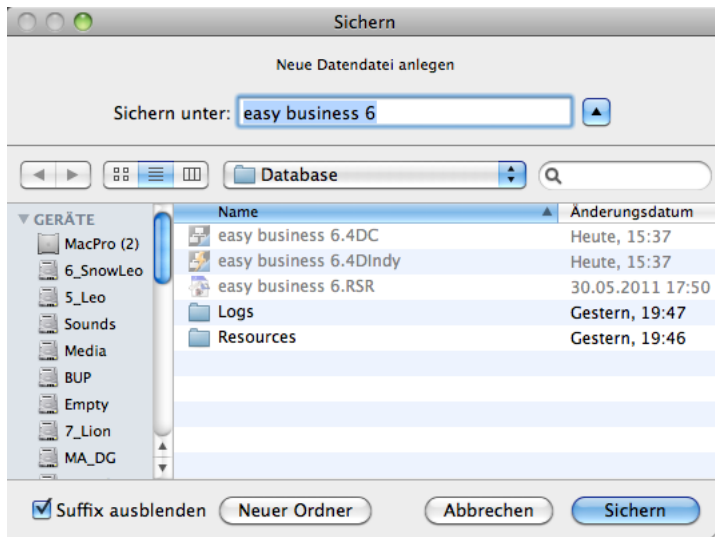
Sichern

Neue Datendatei anlegen

Sichern unter: easy business 6

Database

GERÄTE
MacPro (2)
6_SnowLeo
5_Leo
Sounds
Media
BUP
Empty
7_Lion
MA_DG

| Name | Änderungsdatum |
|---|---|
| easy business 6.4DC | Heute, 15:37 |
| easy business 6.4DIndy | Heute, 15:37 |
| easy business 6.RSR | 30.05.2011 17:50 |
| Logs | Gestern, 19:47 |
| Resources | Gestern, 19:46 |

Suffix ausblenden
Neuer Ordner
Abbrechen
Sichern